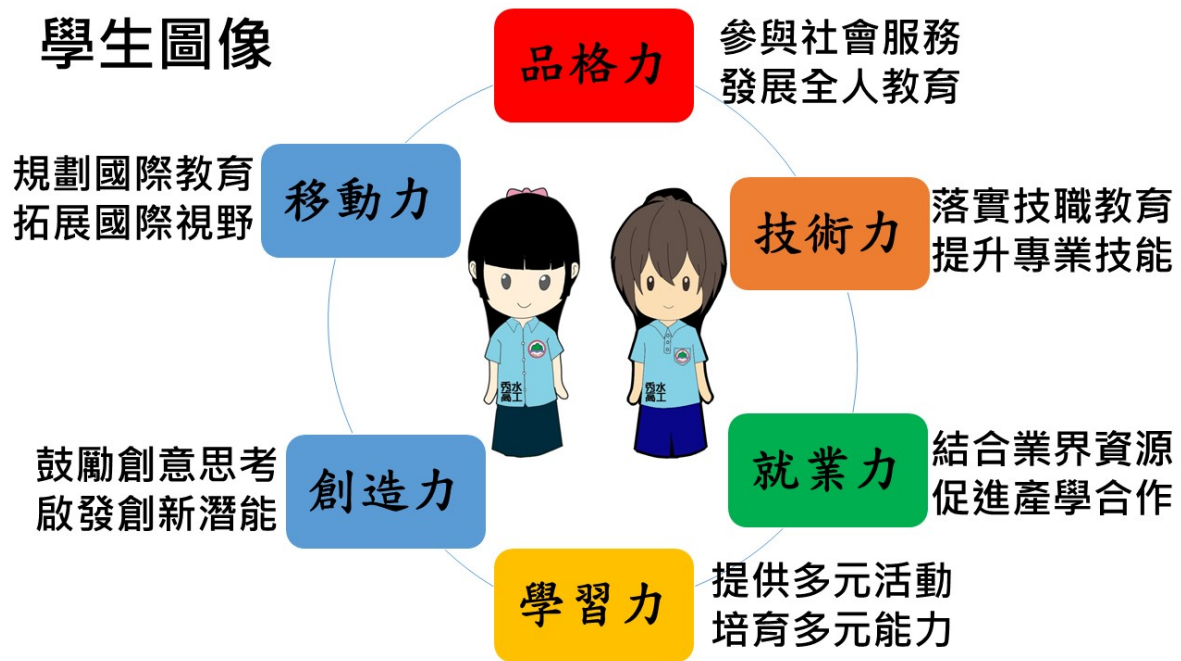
學生圖像

品格力
參與社會服務
發展全人教育

移動力
規劃國際教育
拓展國際視野

技術力
落實技職教育
提升專業技能

秀水高工

秀水高工

就業力
結合業界資源
促進產學合作

創造力
鼓勵創意思考
啟發創新潛能

學習力
提供多元活動
培育多元能力